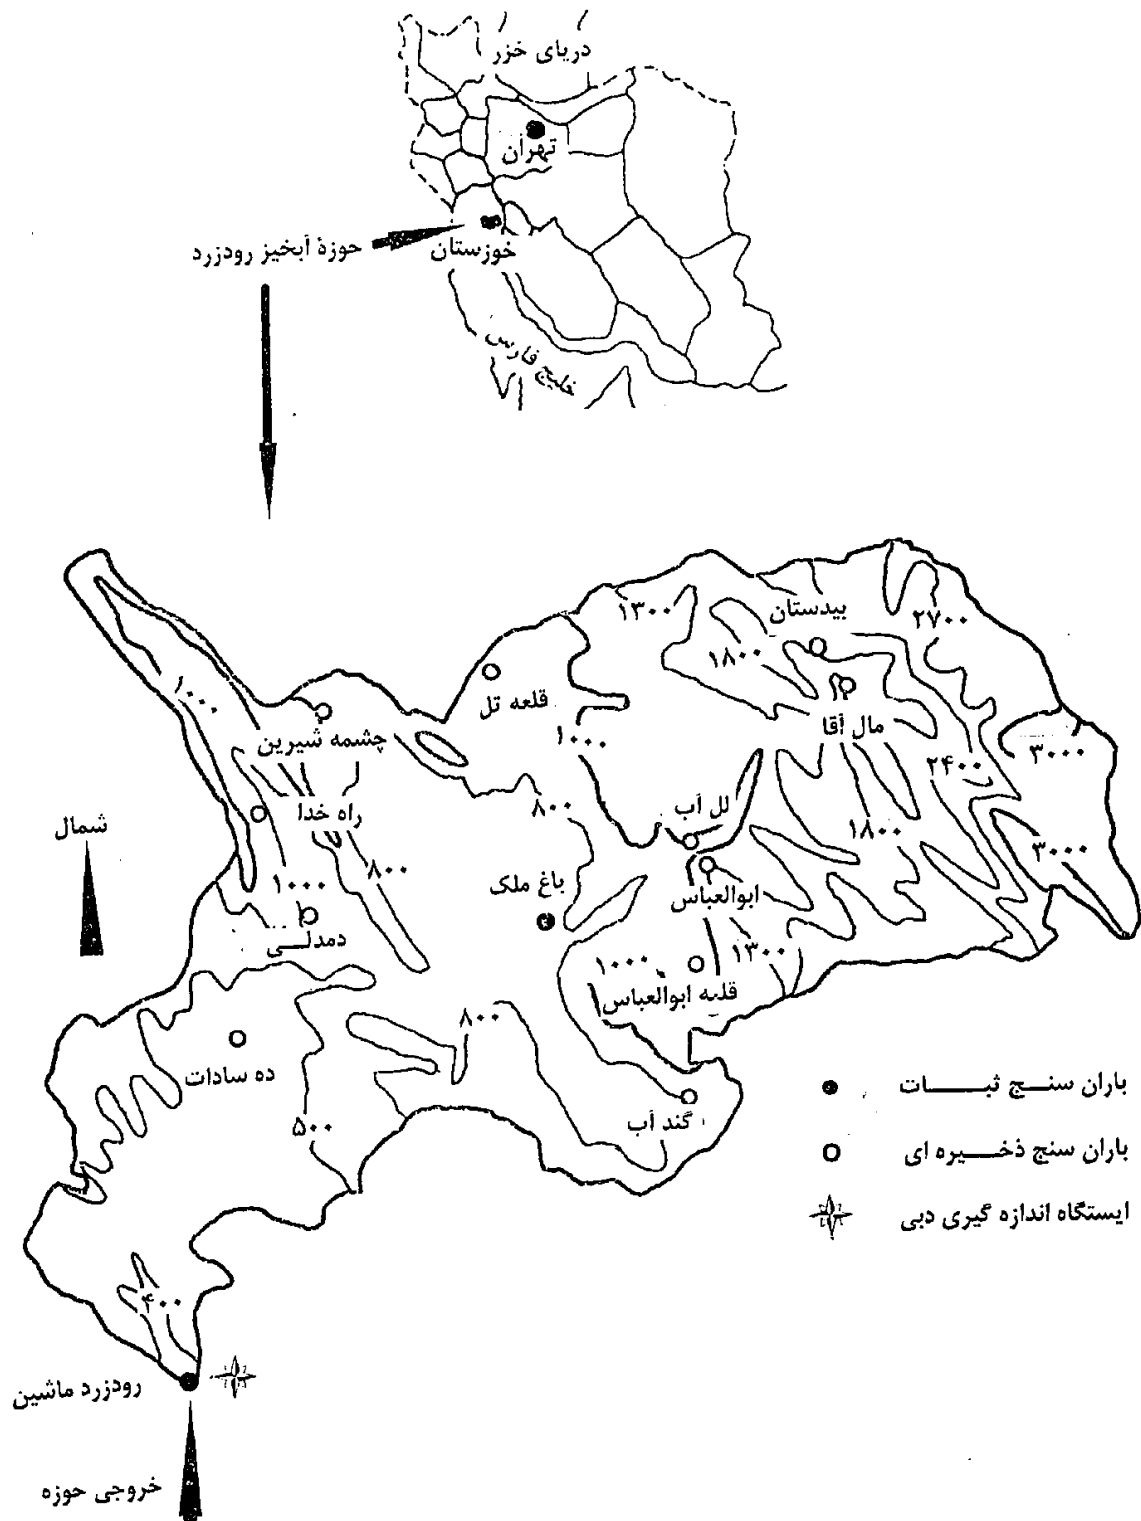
دریای خزر

تهران

حوزهٔ آبخیز رودزرد

خوزستان

خلیج فارس

۱۳۰۰

بیدستان

۲۷۰۰

۱۸۰۰

قلعه تل

مال آقا

۱۰۰۰

چشمه شیرین

۱۰۰۰

۲۴۰۰

۳۰۰۰

شمال

راه خدا

۸۰۰

لل آب

۱۸۰۰

۳۰۰۰

۸۰۰

باغ ملک

ابوالعباس

۱۰۰۰

دمدلی

۱۰۰۰

۱۳۰۰

قلعه ابوالعباس

۸۰۰

ده سادات

گند آب

باران سنج ثبات

۵۰۰

باران سنج ذخیره ای

ایستگاه اندازه گیری دبی

۴۰۰

رودزرد ماشین

خروجی حوزه